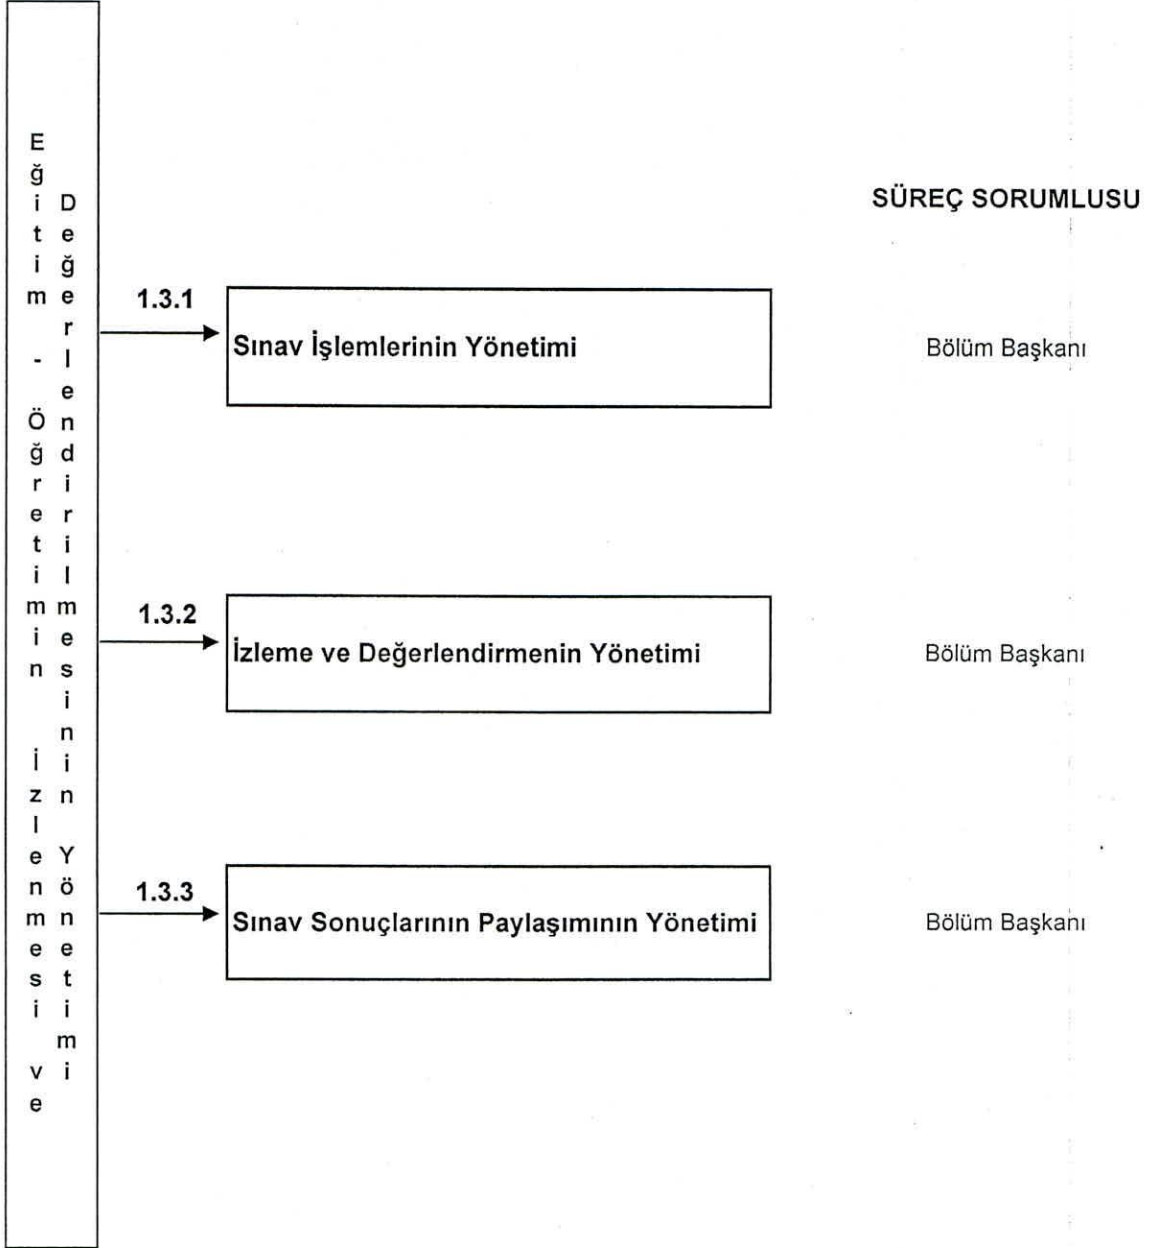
Eğitim - Öğretimin İzlenmesi ve Değerlendirilmesinin Yönetimi

SÜREÇ SORUMLUSU

1.3.1
Sınav İşlemlerinin Yönetimi
Bölüm Başkanı

1.3.2
İzleme ve Değerlendirmenin Yönetimi
Bölüm Başkanı

1.3.3
Sınav Sonuçlarının Paylaşımının Yönetimi
Bölüm Başkanı